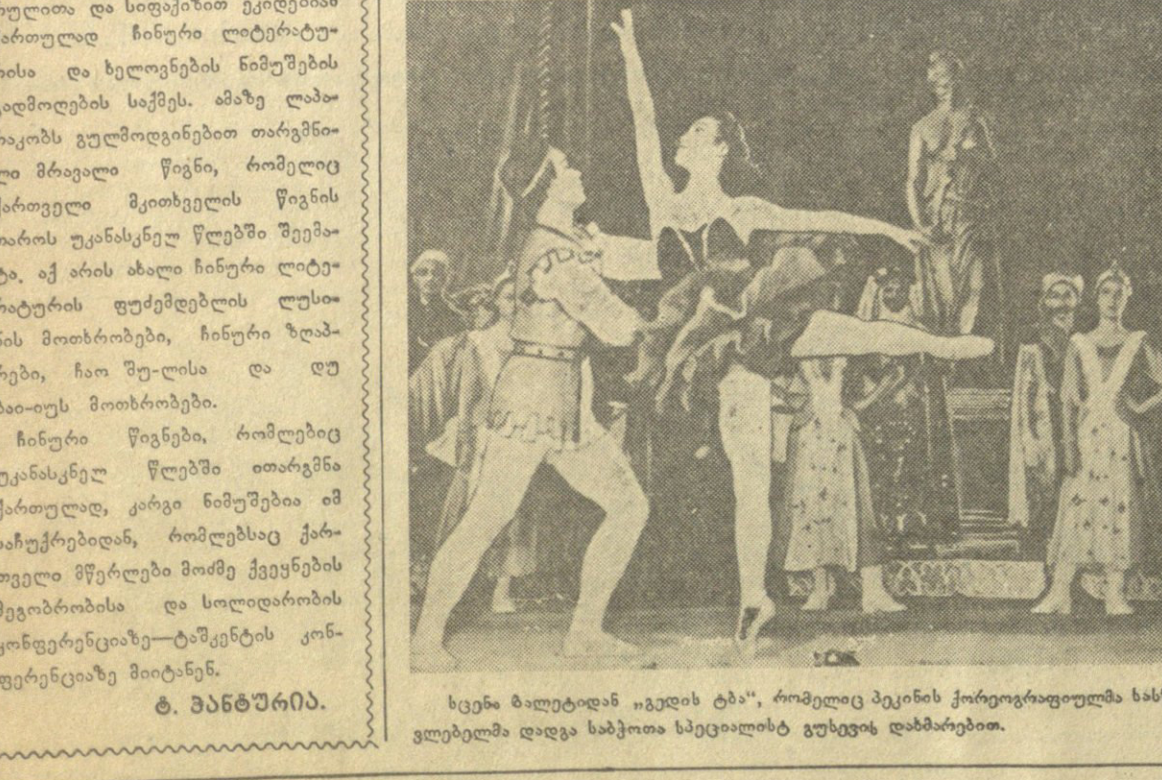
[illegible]ულითა და სიფაქიზით ქართულად ჩინური ლიტერატურისა და ხელოვნების ნიმუშების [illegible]ადმოღების საქმეს. ამაზე ლაპარაკობს გულმოდგინებით თარგმნილი მრავალი წიგნი, რომელიც ქართველი მკითხველის წიგნის თაროს უკანასკნელ წლებში შეემატა. აქ არის ახალი ჩინური ლიტერატურის ფუძემდებლის ლუსინის მოთხრობები, ჩინური ზღაპრები, ჩაო შუ-ლისა და დუ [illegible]აო-იუს მოთხრობები.

ჩინური წიგნები, რომლებიც უკანასკნელ წლებში ითარგმნა ქართულად, კარგი ნიმუშებია იმ საჩუქრებიდან, რომლებსაც ქართველი მწერლები მოძმე ქვეყნების მეგობრობისა და სოლიდარობის კონფერენციაზე—ტაშკენტის კონფერენციაზე მიიტანენ.

ტ. ჟანტურია.

სცენა ბალეტიდან „გედის ტბა", რომელიც პეკინის ქორეოგრაფიულმა სას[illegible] ვლებელმა დადგა საბჭოთა სპეციალისტ გუსევის დახმარებით.